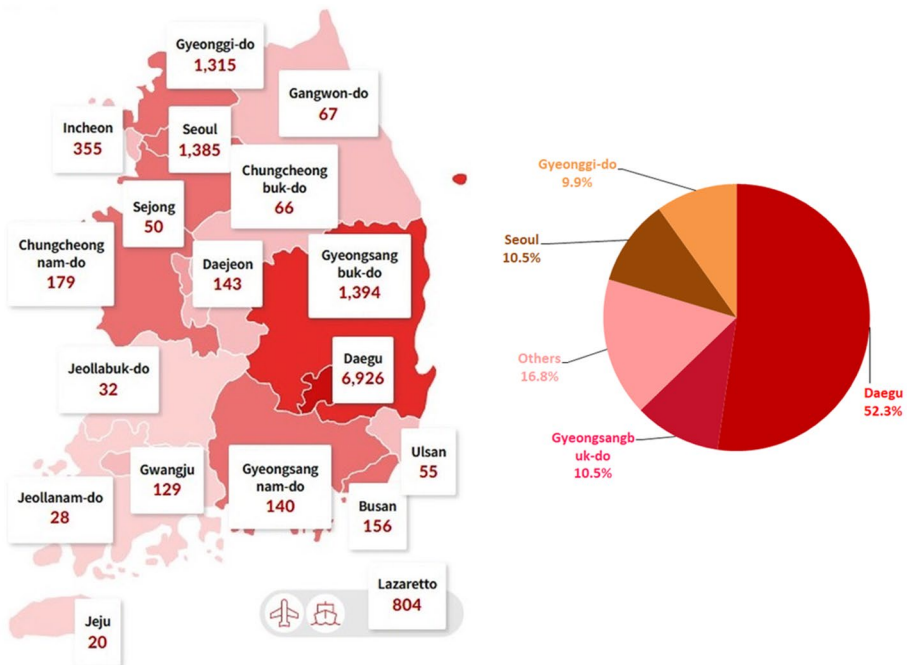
Gyeonggi-do
1,315

Gangwon-do
67

Incheon
355

Seoul
1,385

Chungcheong buk-do
66

Sejong
50

Chungcheong nam-do
179

Daejeon
143

Gyeongsang buk-do
1,394

Daegu
6,926

Jeollabuk-do
32

Ulsan
55

Gwangju
129

Gyeongsang nam-do
140

Jeollanam-do
28

Busan
156

Lazaretto
804

Jeju
20

Gyeonggi-do
9.9%

Seoul
10.5%

Others
16.8%

Daegu
52.3%

Gyeongsangbuk-do
10.5%